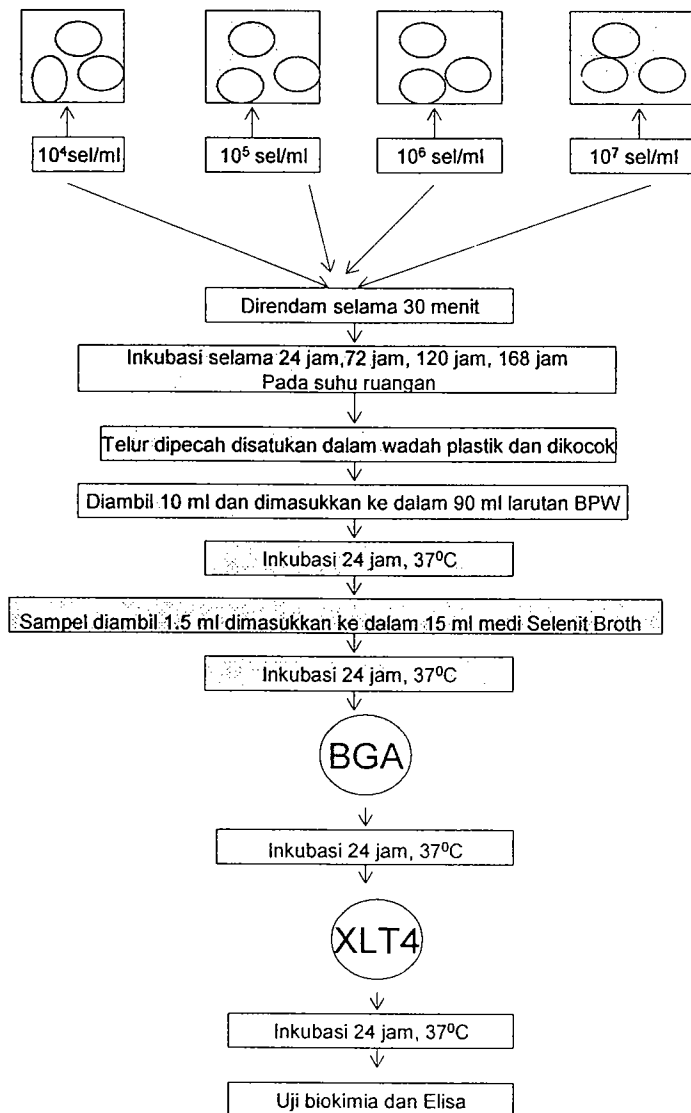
$10^4$sel/ml

$10^5$ sel/ml

$10^6$ sel/ml

$10^7$ sel/ml

Direndam selama 30 menit

Inkubasi selama 24 jam,72 jam, 120 jam, 168 jam Pada suhu ruangan

Telur dipecah disatukan dalam wadah plastik dan dikocok

Diambil 10 ml dan dimasukkan ke dalam 90 ml larutan BPW

Inkubasi 24 jam, $37^0$C

Sampel diambil 1.5 ml dimasukkan ke dalam 15 ml medi Selenit Broth

Inkubasi 24 jam, $37^0$C

BGA

Inkubasi 24 jam, $37^0$C

XLT4

Inkubasi 24 jam, $37^0$C

Uji biokimia dan Elisa